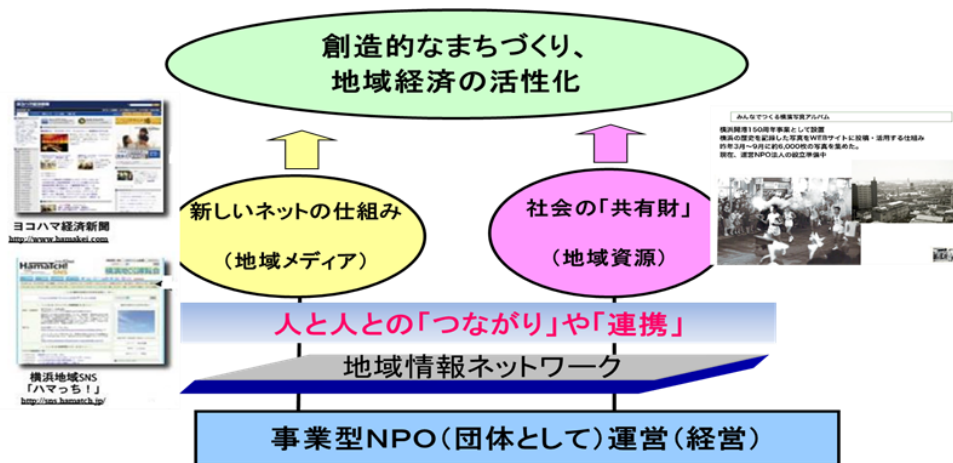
創造的なまちづくり、
地域経済の活性化

ヨコハマ経済新聞
http://www.hamakei.com

Hamatch!

横浜地域SNS
「ハマっち！」
http://sns.hamatch.jp/

新しいネットの仕組み

（地域メディア）

社会の「共有財」

（地域資源）

みんなでつくる横浜写真アルバム

横浜開港150周年事業として設置
横浜の歴史を記録した写真をWEBサイトに投稿・活用する仕組み
約半3月～9月に約6,000枚の写真を集めた。
現在、運営NPO法人の設立準備中

人と人との「つながり」や「連携」

地域情報ネットワーク

事業型NPO（団体として）運営（経営）